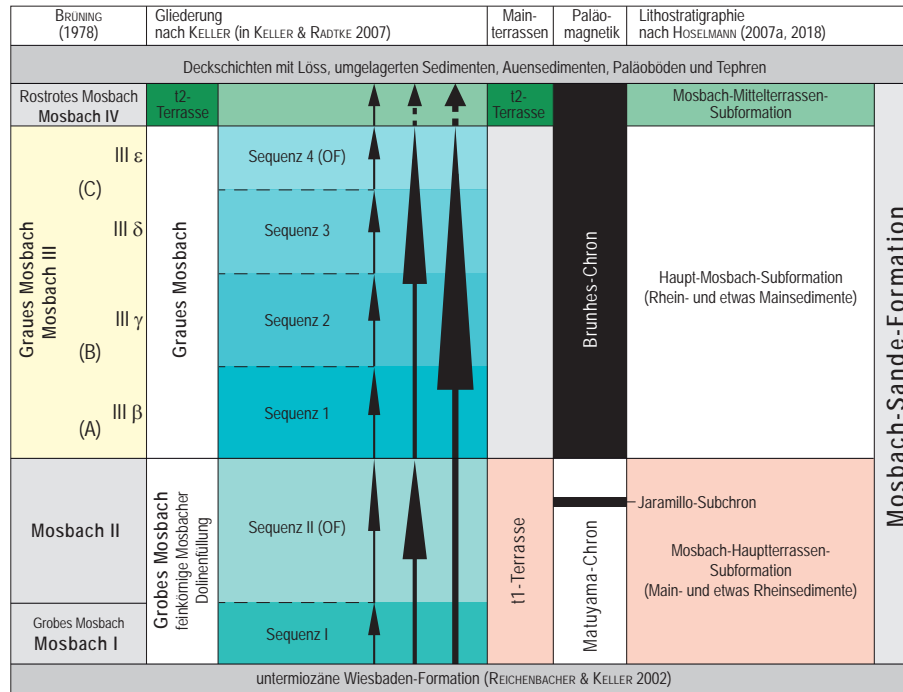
| BRÜNING (1978) | Gliederung nach KELLER (in KELLER & RADTKE 2007) | | Mainterrassen | Paläomagnetik | Lithostratigraphie nach HOSELMANN (2007a, 2018) |
|---|---|---|---|---|---|
| Deckschichten mit Löss, umgelagerten Sedimenten, Auensedimenten, Paläoböden und Tephren | | | | | |
| Rostrotes Mosbach Mosbach IV | t2-Terrasse | | t2-Terrasse | | Mosbach-Mittelterrassen-Subformation |
| Graues Mosbach Mosbach III: III ε (C), III δ, III γ (B), III β (A) | Graues Mosbach | Sequenz 4 (OF), Sequenz 3, Sequenz 2, Sequenz 1 | | Brunhes-Chron | Haupt-Mosbach-Subformation (Rhein- und etwas Mainsedimente) |
| Mosbach II | Grobes Mosbach feinkörnige Mosbacher Dolinenfüllung | Sequenz II (OF) | t1-Terrasse | Jaramillo-Subchron, Matuyama-Chron | Mosbach-Haupterrassen-Subformation (Main- und etwas Rheinsedimente) |
| Grobes Mosbach Mosbach I | | Sequenz I | | | |
| untermiozäne Wiesbaden-Formation (REICHENBACHER & KELLER 2002) | | | | | |

Mosbach-Sande-Formation